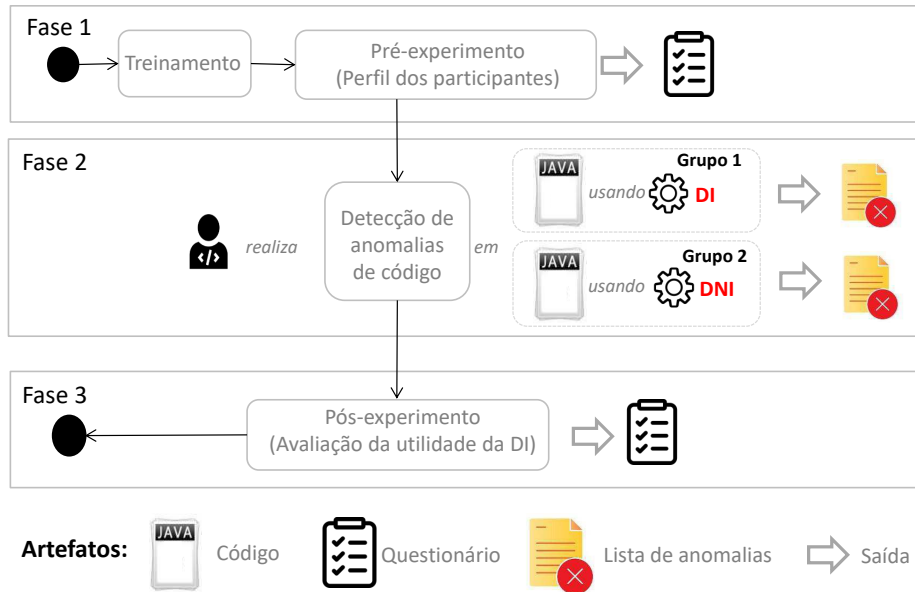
Fase 1

Treinamento

Pré-experimento (Perfil dos participantes)

Fase 2

realiza

Detecção de anomalias de código

em

JAVA

usando

Grupo 1

DI

JAVA

usando

Grupo 2

DNI

Fase 3

Pós-experimento (Avaliação da utilidade da DI)

Artefatos:

JAVA

Código

Questionário

Lista de anomalias

Saída